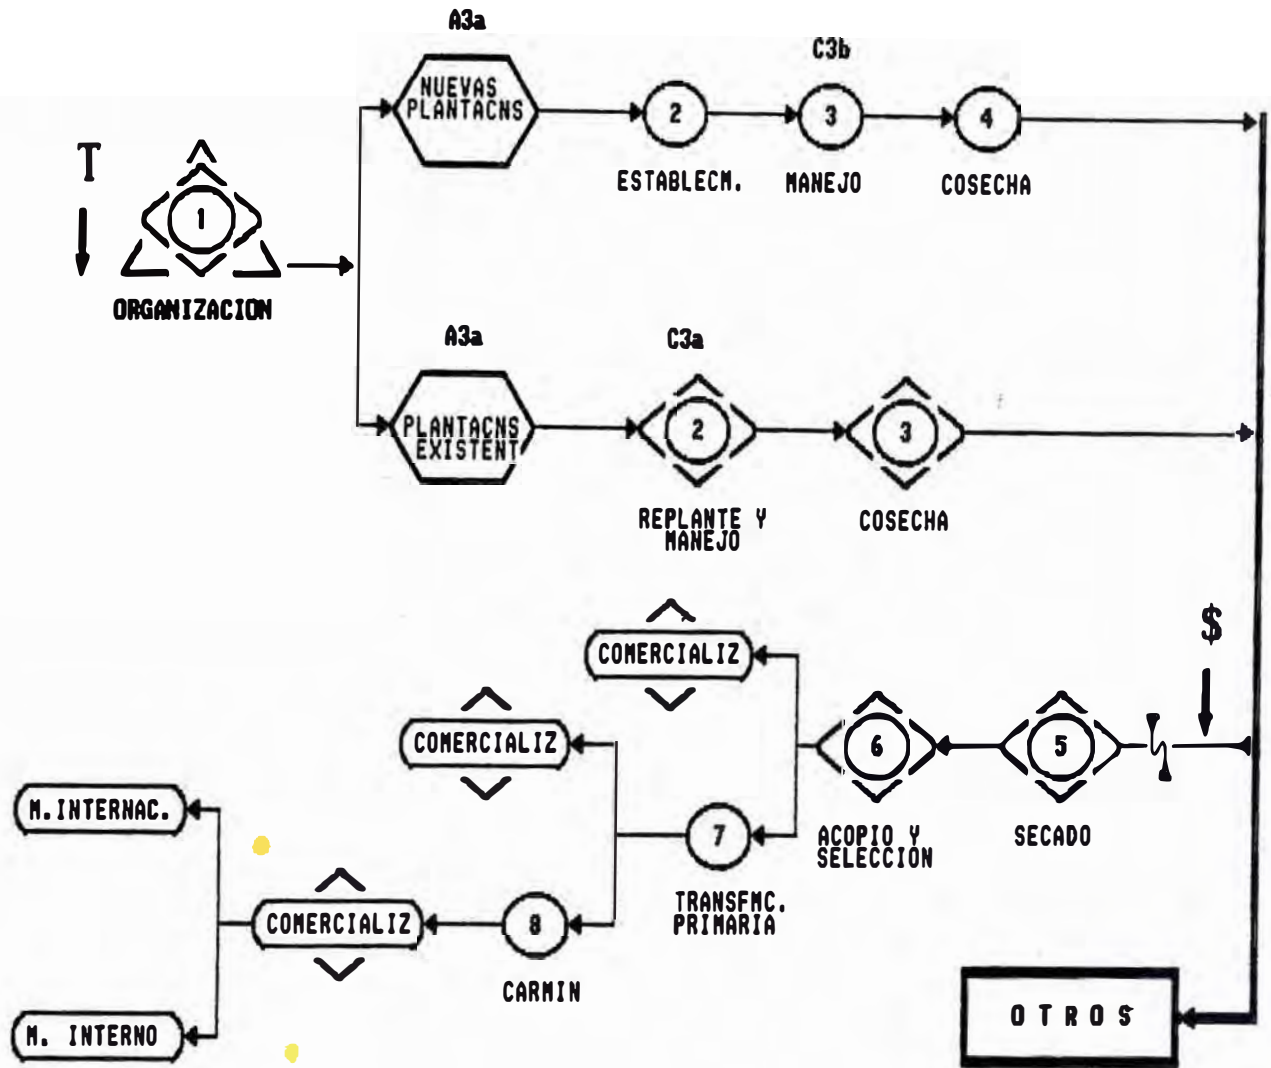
A3a

C3b

T

1

ORGANIZACION

NUEVAS PLANTACNS

2

ESTABLECM.

3

MANEJO

4

COSECHA

A3a

C3a

PLANTACNS EXISTENT

2

REPLANTE Y MANEJO

3

COSECHA

$

COMERCIALIZ

COMERCIALIZ

6

ACOPIO Y SELECCION

5

SECADO

M.INTERNAC.

7

TRANSFMC. PRIMARIA

COMERCIALIZ

8

CARMIN

M. INTERNO

O T R O S